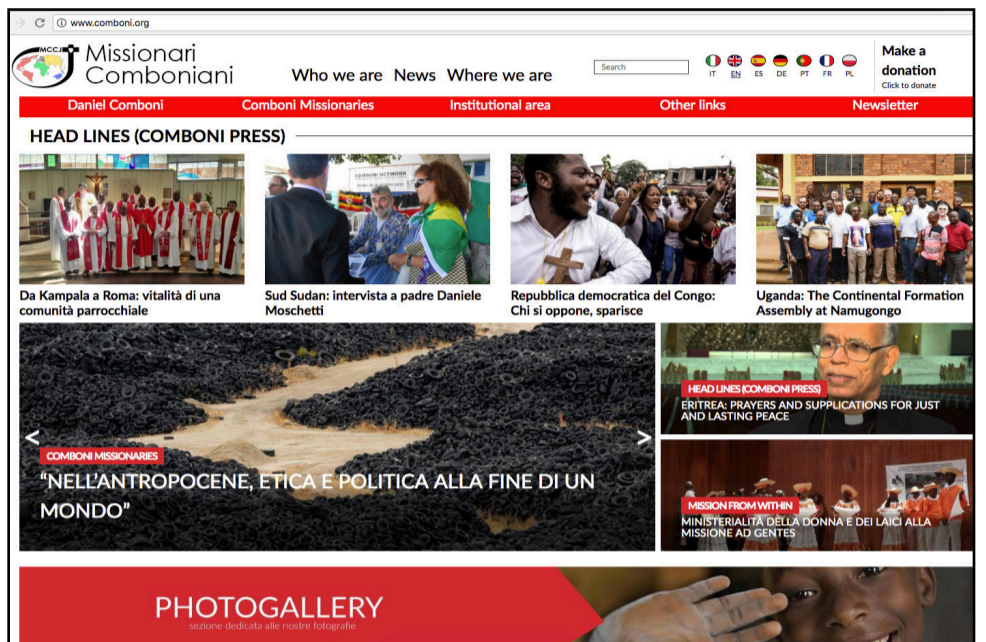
www.comboni.org

MCCJ Missionari Comboniani

Who we are News Where we are

Search

IT EN ES DE PT FR PL

Make a donation
Click to donate

Daniel Comboni Comboni Missionaries Institutional area Other links Newsletter

HEAD LINES (COMBONI PRESS)

Da Kampala a Roma: vitalità di una comunità parrocchiale

Sud Sudan: intervista a padre Daniele Moschetti

Repubblica democratica del Congo: Chi si oppone, sparisce

Uganda: The Continental Formation Assembly at Namugongo

HEAD LINES (COMBONI PRESS)
ERITREA: PRAYERS AND SUPPLICATIONS FOR JUST AND LASTING PEACE

COMBONI MISSIONARIES
"NELL'ANTROPOCENE, ETICA E POLITICA ALLA FINE DI UN MONDO"

MISSION FROM WITHIN
MINISTERIALITÀ DELLA DONNA E DEI LAICI ALLA MISSIONE AD GENTES

PHOTOGALLERY
sezione dedicata alle nostre fotografie